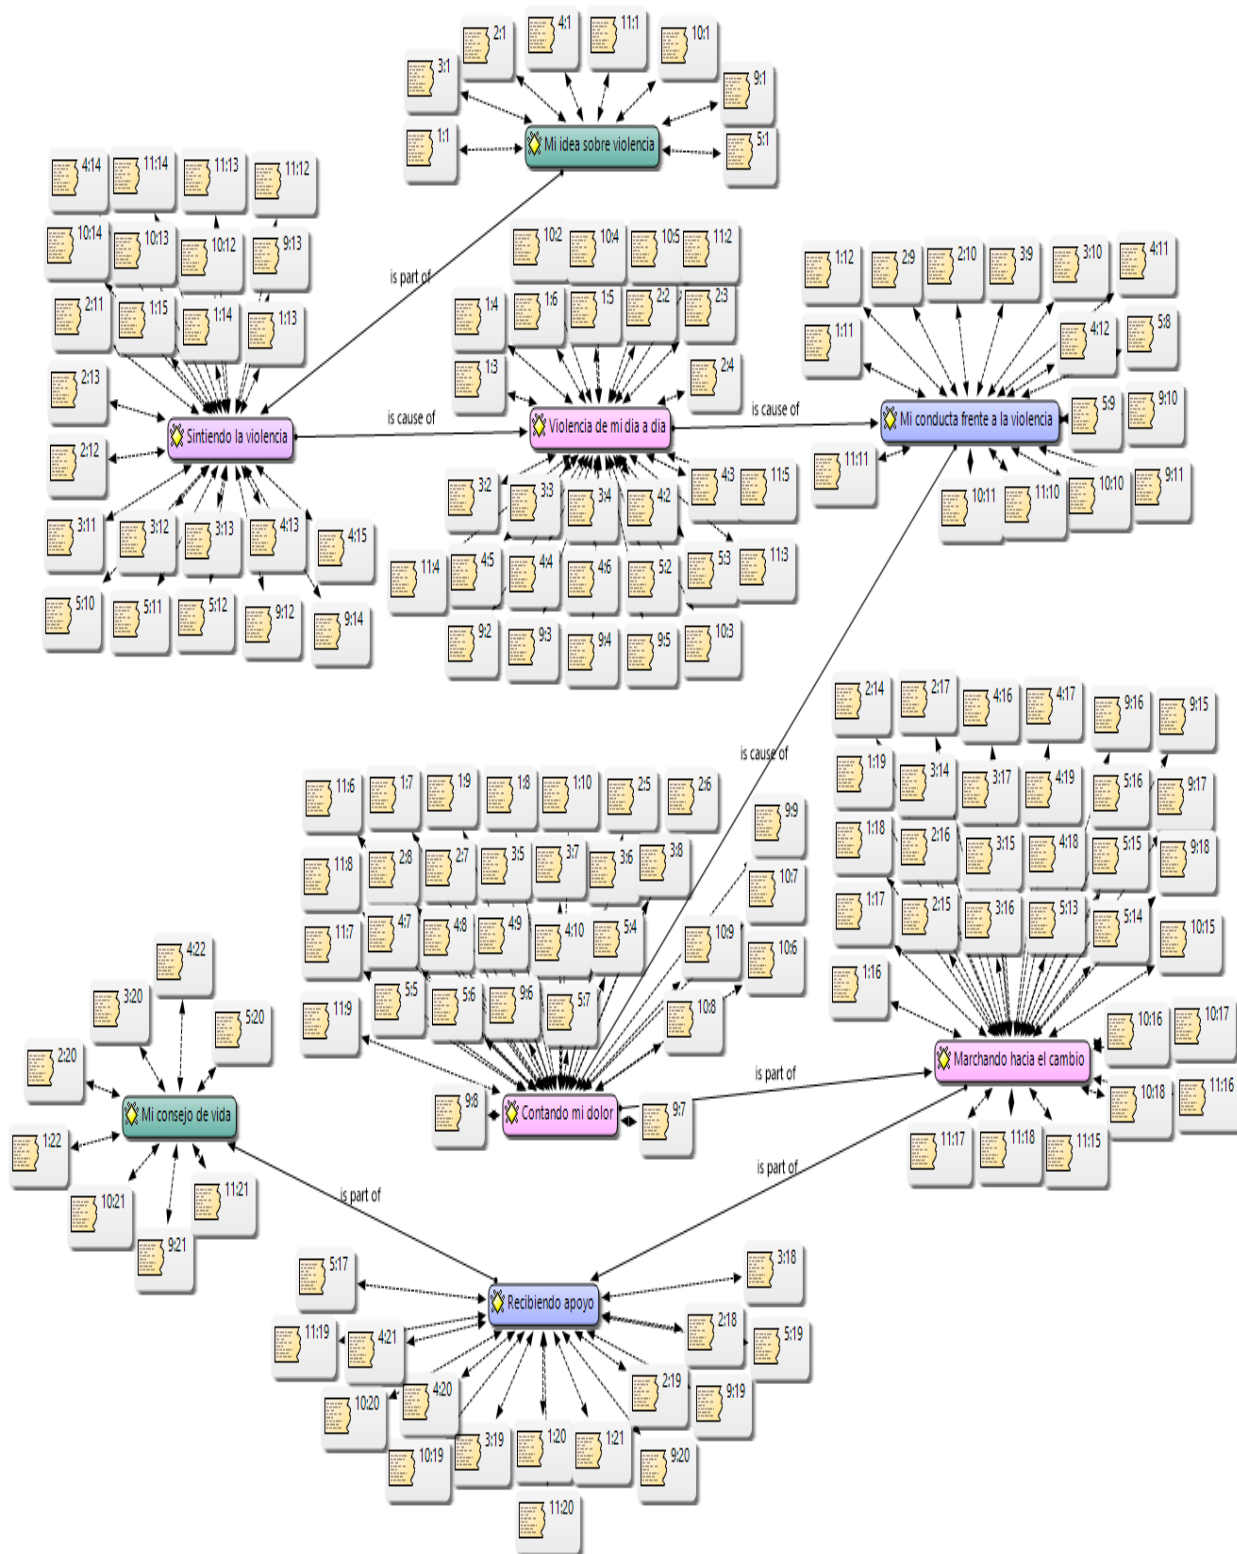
2:1
4:1
11:1
10:1
3:1
9:1
1:1
Mi idea sobre violencia
5:1

4:14
11:14
11:13
11:12
10:14
10:13
10:12
9:13
2:11
1:15
1:14
1:13
2:13
2:12
Sintiendo la violencia
3:11
3:12
3:13
4:13
4:15
5:10
5:11
5:12
9:12
9:14

is part of
is cause of

10:2
10:4
10:5
11:2
1:4
1:6
1:5
2:2
2:3
1:3
2:4
Violencia de mi dia a dia
3:2
3:3
3:4
4:2
4:3
11:5
11:4
4:5
4:4
4:6
5:2
5:3
11:3
9:2
9:3
9:4
9:5
10:3

is cause of

1:12
2:9
2:10
3:9
3:10
4:11
1:11
4:12
5:8
Mi conducta frente a la violencia
5:9
9:10
11:11
10:11
11:10
10:10
9:11

is cause of

2:14
2:17
4:16
4:17
9:16
9:15
1:19
3:14
3:17
4:19
5:16
9:17
1:18
2:16
3:15
4:18
5:15
9:18
1:17
2:15
3:16
5:13
5:14
10:15
1:16
10:16
10:17
Marchando hacia el cambio
10:18
11:16
11:17
11:18
11:15

11:6
1:7
1:9
1:8
1:10
2:5
2:6
9:9
11:8
2:8
2:7
3:5
3:7
3:6
3:8
10:7
11:7
4:7
4:8
4:9
4:10
5:4
10:9
10:6
11:9
5:5
5:6
9:6
5:7
10:8
9:8
Contando mi dolor
9:7

is part of

4:22
3:20
5:20
2:20
Mi consejo de vida
1:22
10:21
11:21
9:21

is part of
is part of

5:17
Recibiendo apoyo
3:18
11:19
4:21
2:18
5:19
10:20
4:20
2:19
9:19
10:19
3:19
1:20
1:21
9:20
11:20